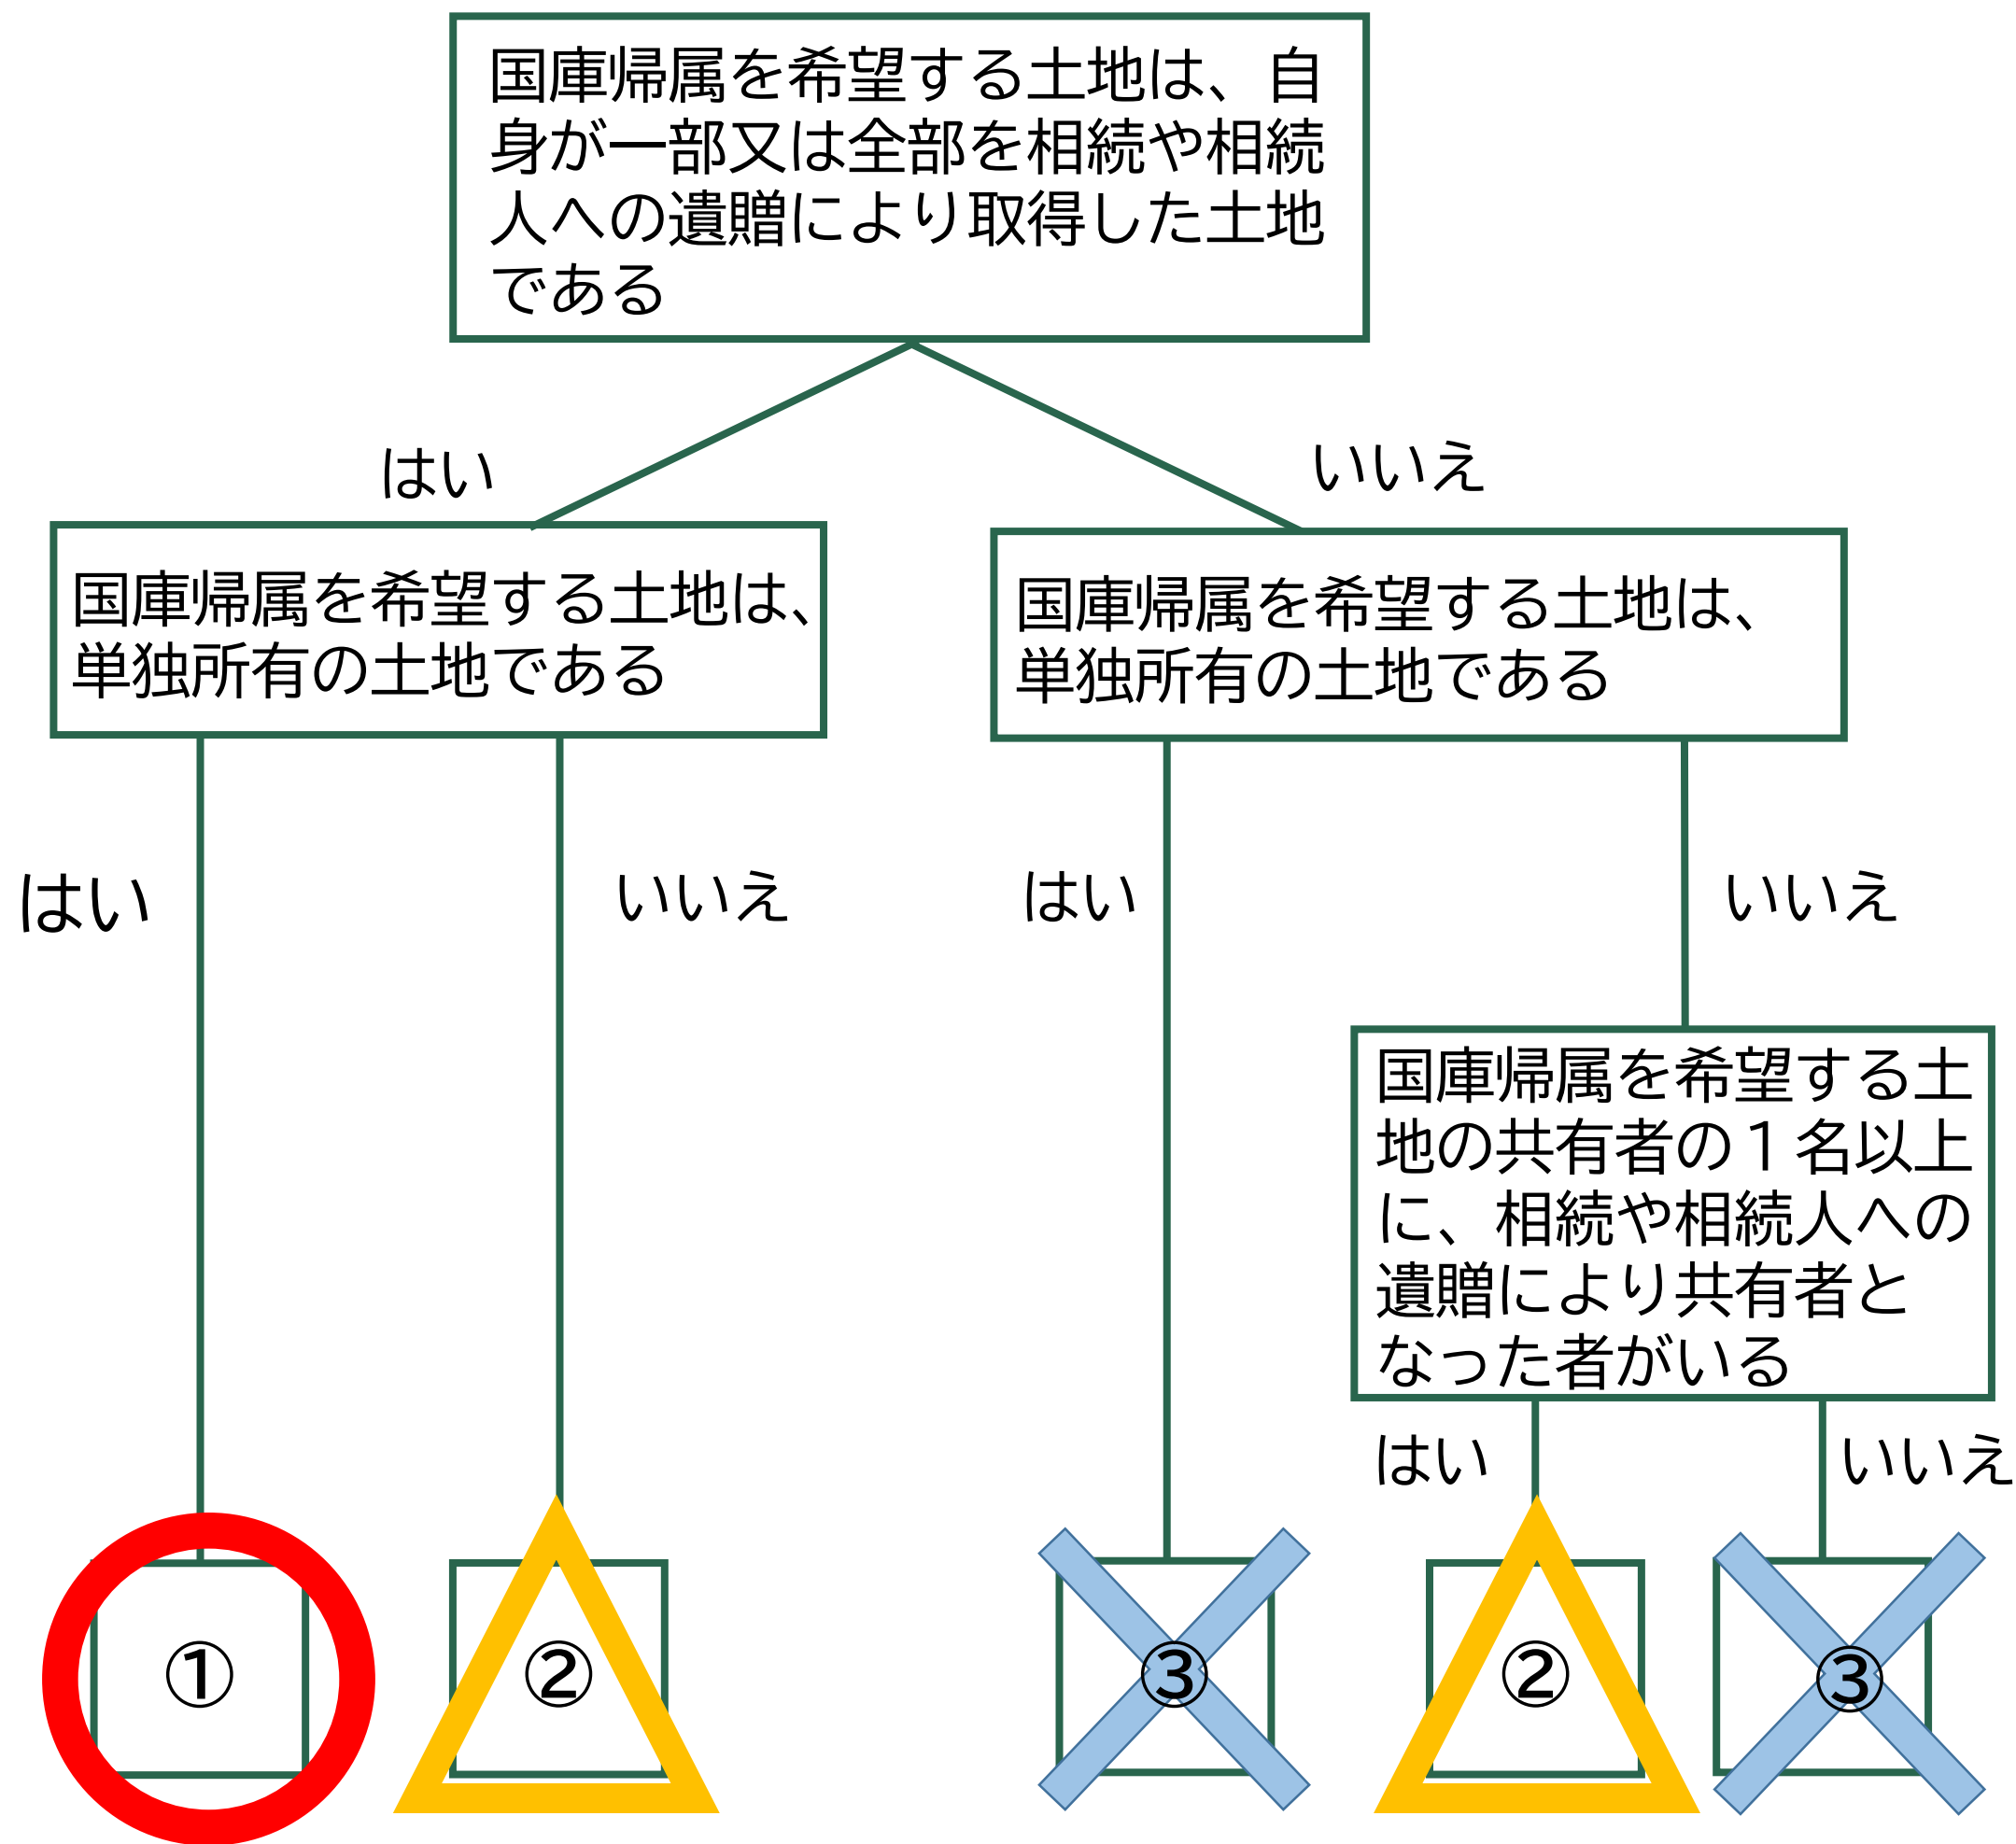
国庫帰属を希望する土地は、自身が一部又は全部を相続や相続人への遺贈により取得した土地である

はい

いいえ

国庫帰属を希望する土地は、単独所有の土地である

国庫帰属を希望する土地は、単独所有の土地である

はい

いいえ

はい

いいえ

国庫帰属を希望する土地の共有者の１名以上に、相続や相続人への遺贈により共有者となった者がいる

はい

いいえ

①

②

③

②

③